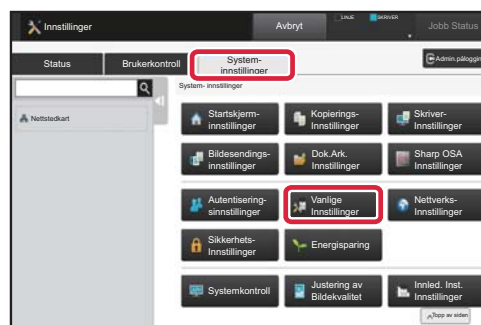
Innstillinger

Avbryt

LINJE

SKRIVER

Jobb Status

Status

Brukerkontroll

System-innstillinger

Admin.pålogging

Nettstedkart

System- innstillinger

Startskjerm-innstillinger

Kopierings-Innstillinger

Skriver-Innstillinger

Bildesendings-innstillinger

Dok.Ark. Innstillinger

Sharp OSA Innstillinger

Autentisering-sinnstillinger

Vanlige Innstillinger

Nettverks-Innstillinger

Sikkerhets-Innstillinger

Energisparing

Systemkontroll

Justering av Bildekvalitet

Innled. Inst. Innstillinger

Topp av siden